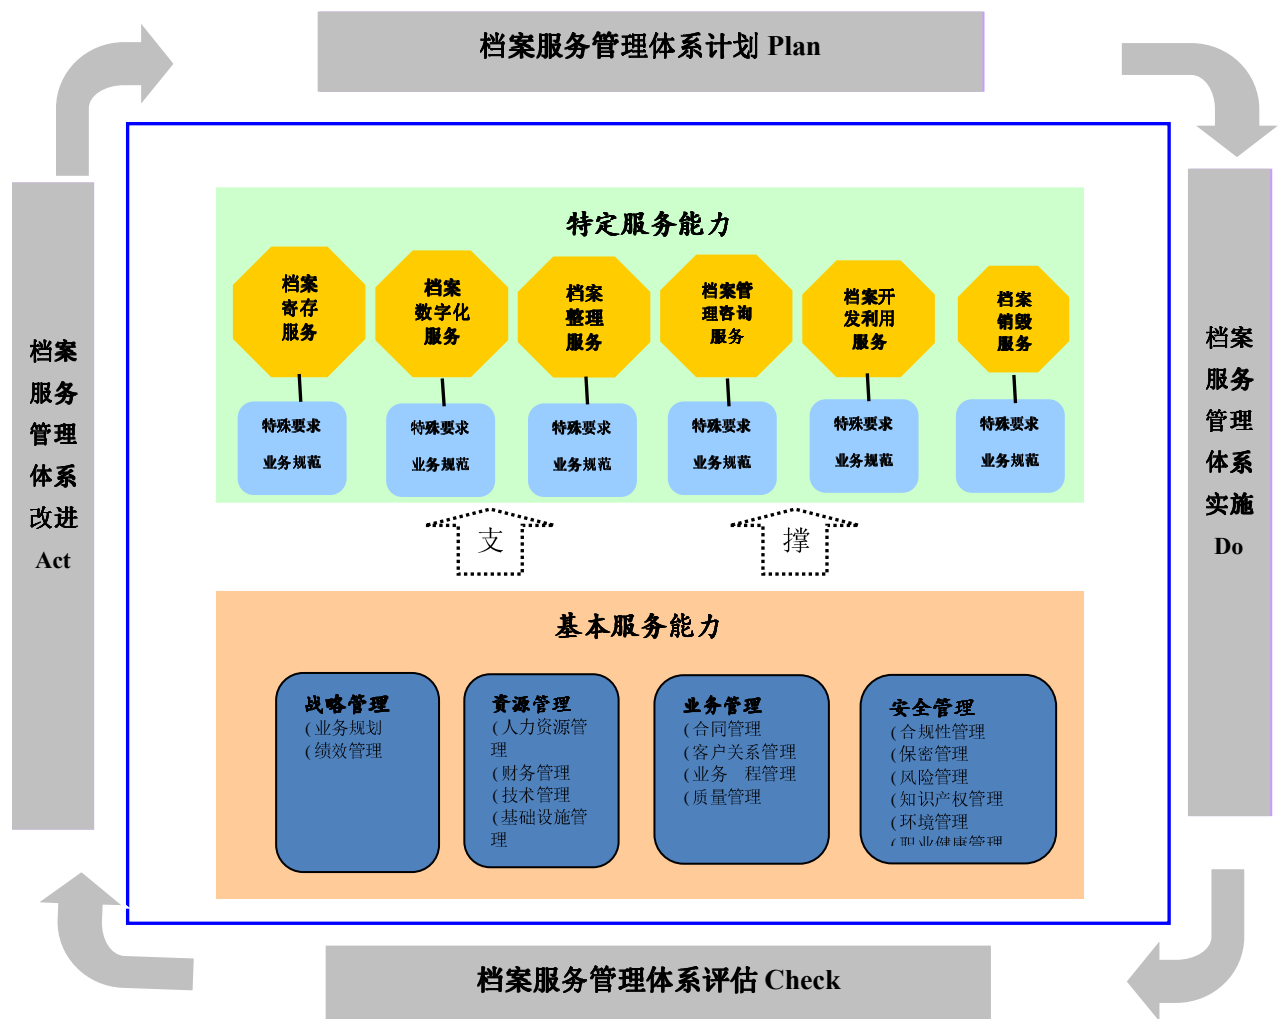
档案服务管理体系计划 Plan

档案服务管理体系改进 Act

档案服务管理体系实施 Do

特定服务能力

档案寄存服务

档案数字化服务

档案整理服务

档案管理咨询服务

档案开发利用服务

档案销毁服务

特殊要求
业务规范

特殊要求
业务规范

特殊要求
业务规范

特殊要求
业务规范

特殊要求
业务规范

特殊要求
业务规范

支

撑

基本服务能力

战略管理
(业务规划
(绩效管理

资源管理
(人力资源管理
(财务管理
(技术管理
(基础设施管理

业务管理
(合同管理
(客户关系管理
(业务 程管理
(质量管理

安全管理
(合规性管理
(保密管理
(风险管理
(知识产权管理
(环境管理
(职业健康管理

档案服务管理体系评估 Check